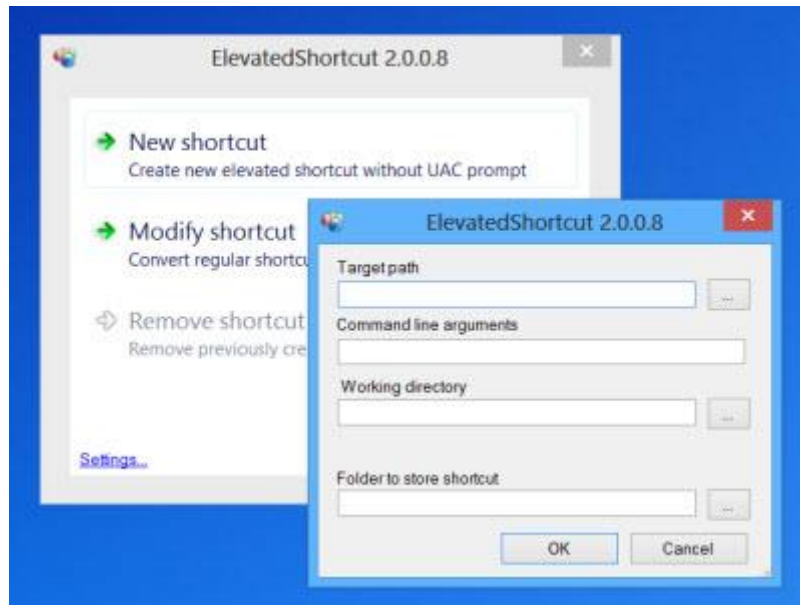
ElevatedShortcut 2.0.0.8

New shortcut
Create new elevated shortcut without UAC prompt

Modify shortcut
Convert regular shortcu

Remove shortcut
Remove previously cre

Settings...

ElevatedShortcut 2.0.0.8

Target path
...
Command line arguments
Working directory
...
Folder to store shortcut
...
OK
Cancel